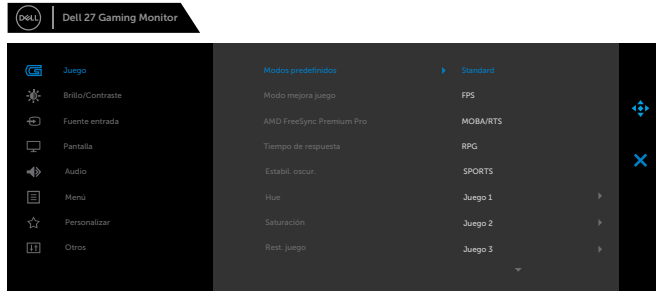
DELL Dell 27 Gaming Monitor

Juego
Brillo/Contraste
Fuente entrada
Pantalla
Audio
Menú
Personalizar
Otros

Modos predefinidos
Modo mejora juego
AMD FreeSync Premium Pro
Tiempo de respuesta
Estabil. oscur.
Hue
Saturación
Rest. juego

Standard
FPS
MOBA/RTS
RPG
SPORTS
Juego 1
Juego 2
Juego 3